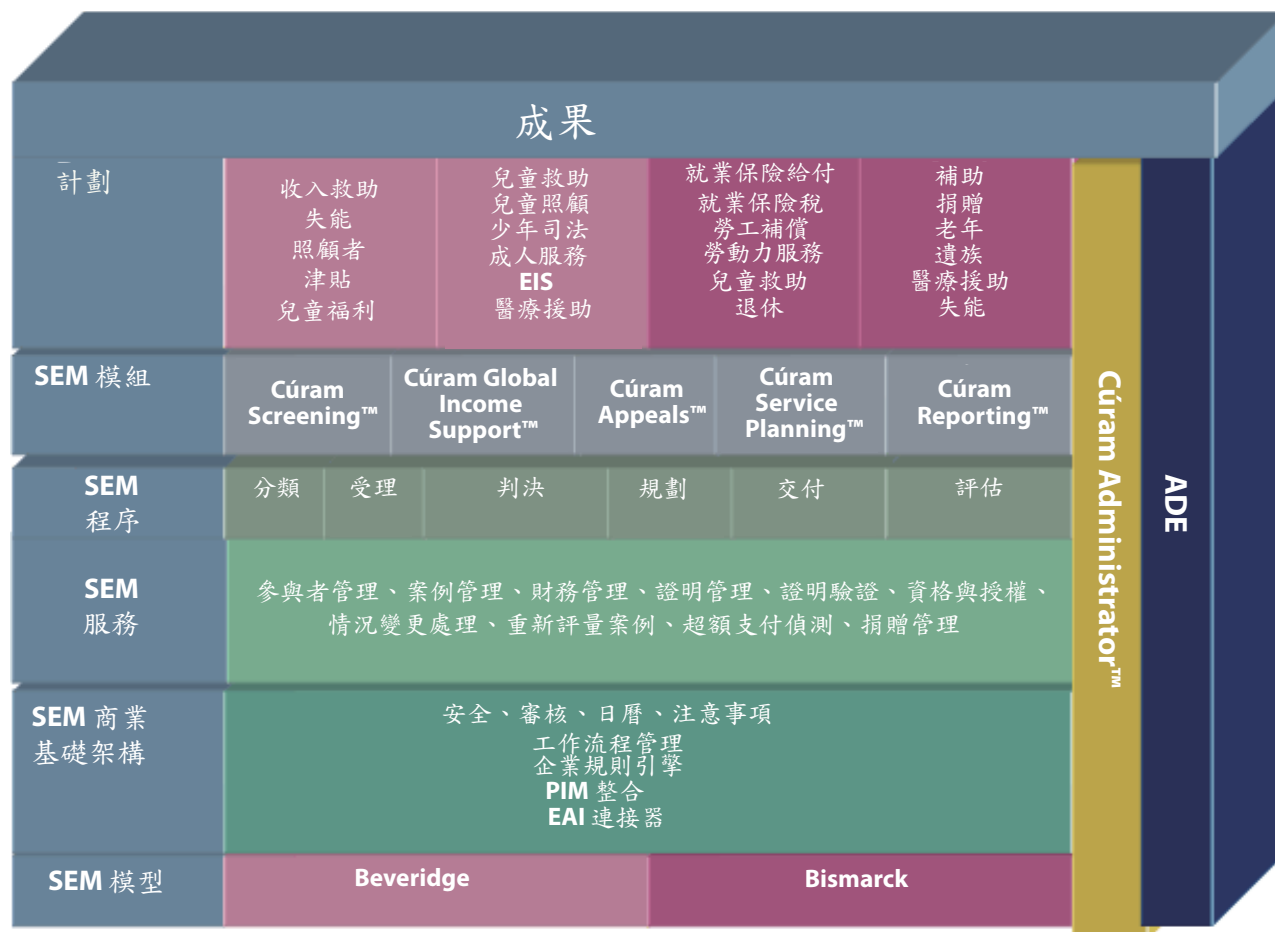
成果

計劃

收入救助
失能
照顧者
津貼
兒童福利

兒童救助
兒童照顧
少年司法
成人服務
EIS
醫療援助

就業保險給付
就業保險稅
勞工補償
勞動力服務
兒童救助
退休

補助
捐贈
老年
遺族
醫療援助
失能

SEM 模組

Cúram Screening™

Cúram Global Income Support™

Cúram Appeals™

Cúram Service Planning™

Cúram Reporting™

SEM 程序

分類

受理

判決

規劃

交付

評估

SEM 服務

參與者管理、案例管理、財務管理、證明管理、證明驗證、資格與授權、情況變更處理、重新評量案例、超額支付偵測、捐贈管理

SEM 商業基礎架構

安全、審核、日曆、注意事項
工作流程管理
企業規則引擎
PIM 整合
EAI 連接器

SEM 模型

Beveridge

Bismarck

Cúram Administrator™

ADE